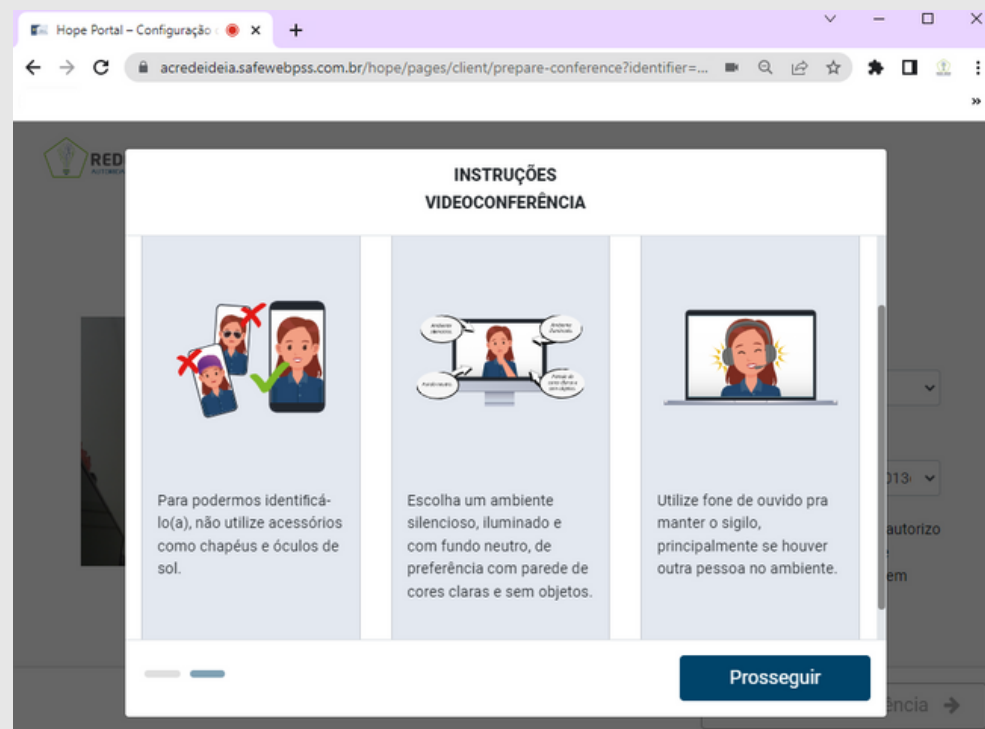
Hope Portal – Configuração

acredeideia.safewebpss.com.br/hope/pages/client/prepare-conference?identifier=...

RED

INSTRUÇÕES
VIDEOCONFERÊNCIA

Para podermos identificá-lo(a), não utilize acessórios como chapéus e óculos de sol.

Ambiente silencioso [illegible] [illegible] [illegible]

Escolha um ambiente silencioso, iluminado e com fundo neutro, de preferência com parede de cores claras e sem objetos.

Utilize fone de ouvido pra manter o sigilo, principalmente se houver outra pessoa no ambiente.

autorizo

em

Prosseguir

ência